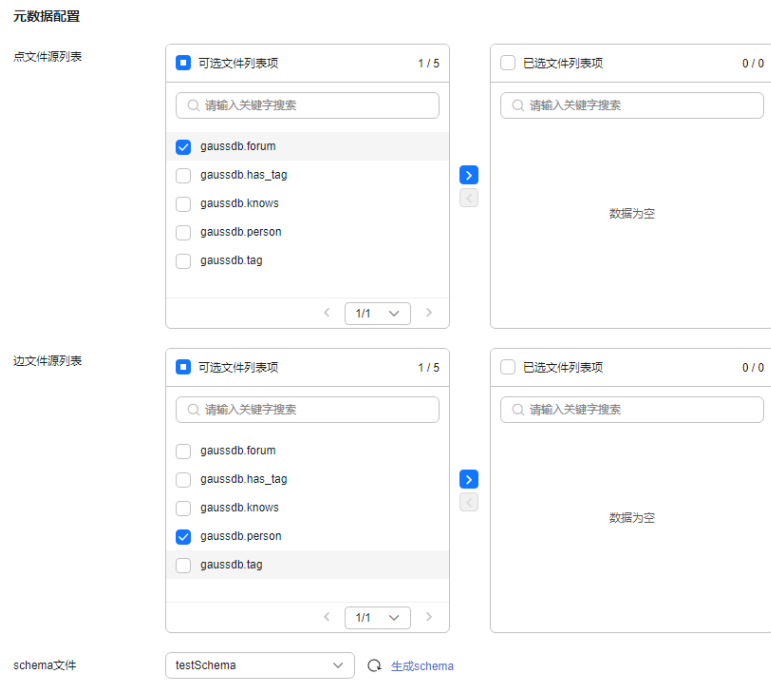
元数据配置

点文件源列表

可选文件列表项 1 / 5

请输入关键字搜索

gaussdb.forum
gaussdb.has_tag
gaussdb.knows
gaussdb.person
gaussdb.tag

1/1

已选文件列表项 0 / 0

请输入关键字搜索

数据为空

边文件源列表

可选文件列表项 1 / 5

请输入关键字搜索

gaussdb.forum
gaussdb.has_tag
gaussdb.knows
gaussdb.person
gaussdb.tag

1/1

已选文件列表项 0 / 0

请输入关键字搜索

数据为空

schema文件 testSchema 生成schema